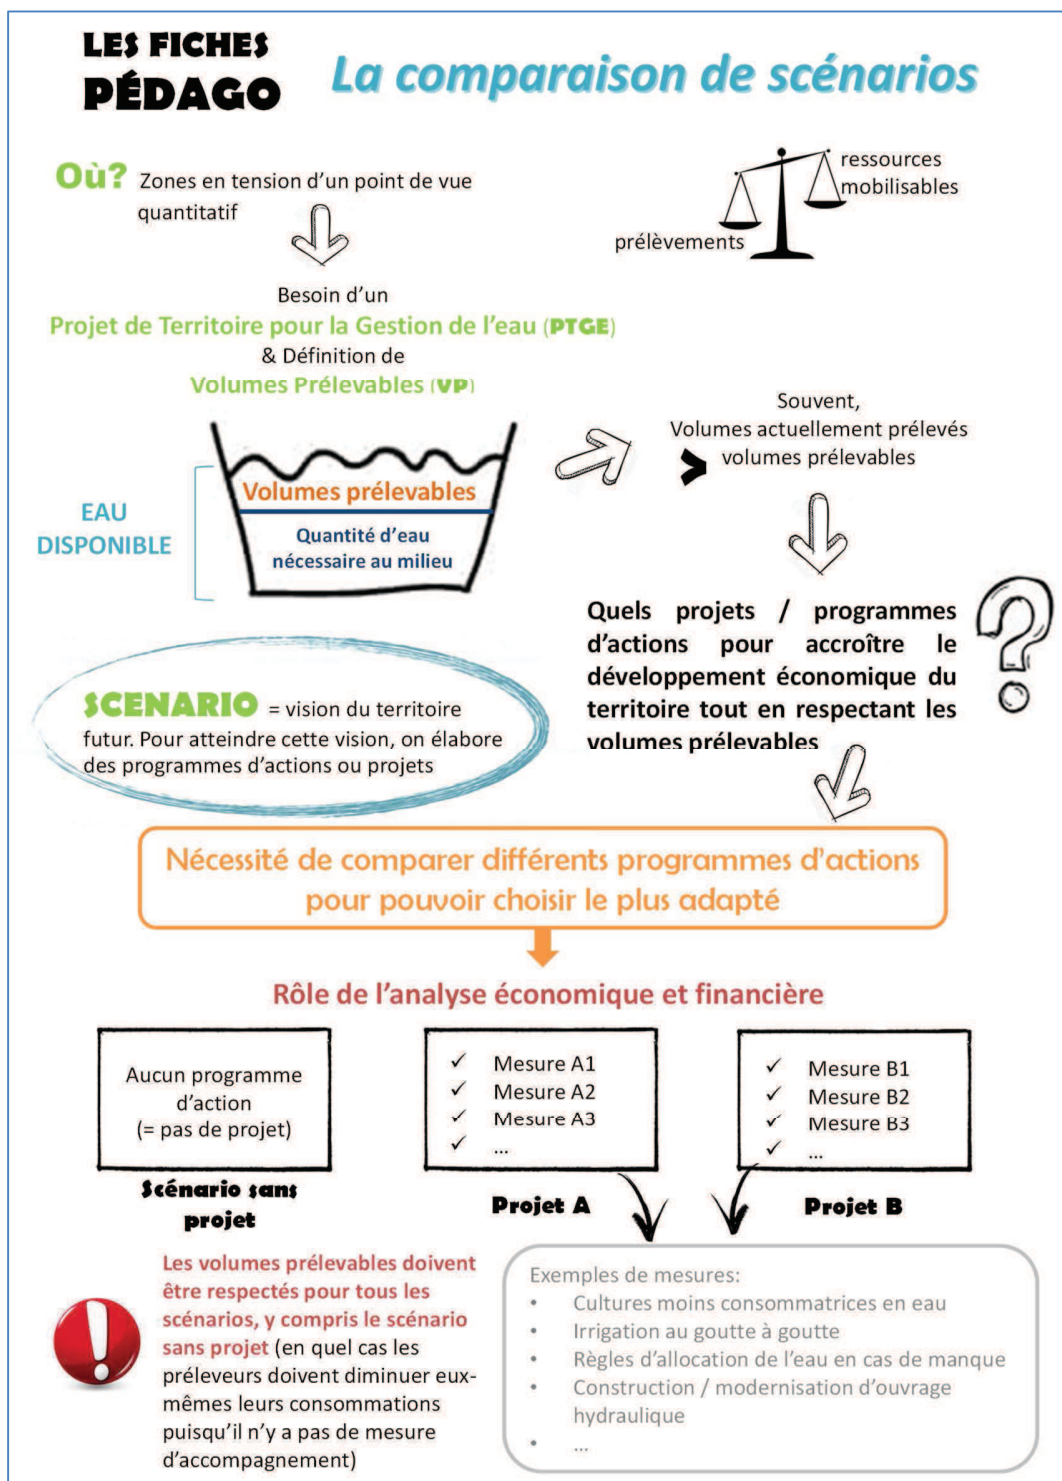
LES FICHES PÉDAGO

La comparaison de scénarios

Où? Zones en tension d'un point de vue quantitatif

ressources mobilisables

prélèvements

Besoin d'un
Projet de Territoire pour la Gestion de l'eau (PTGE)
& Définition de
Volumes Prélevables (VP)

EAU DISPONIBLE

Volumes prélevables

Quantité d'eau nécessaire au milieu

Souvent,
Volumes actuellement prélevés
> volumes prélevables

Quels projets / programmes d'actions pour accroître le développement économique du territoire tout en respectant les volumes prélevables

SCENARIO = vision du territoire futur. Pour atteindre cette vision, on élabore des programmes d'actions ou projets

Nécessité de comparer différents programmes d'actions pour pouvoir choisir le plus adapté

Rôle de l'analyse économique et financière

Aucun programme d'action
(= pas de projet)

Scénario sans projet

✓ Mesure A1
✓ Mesure A2
✓ Mesure A3
✓ ...

Projet A

✓ Mesure B1
✓ Mesure B2
✓ Mesure B3
✓ ...

Projet B

Les volumes prélevables doivent être respectés pour tous les scénarios, y compris le scénario sans projet (en quel cas les préleveurs doivent diminuer eux-mêmes leurs consommations puisqu'il n'y a pas de mesure d'accompagnement)

Exemples de mesures:
• Cultures moins consommatrices en eau
• Irrigation au goutte à goutte
• Règles d'allocation de l'eau en cas de manque
• Construction / modernisation d'ouvrage hydraulique
• ...